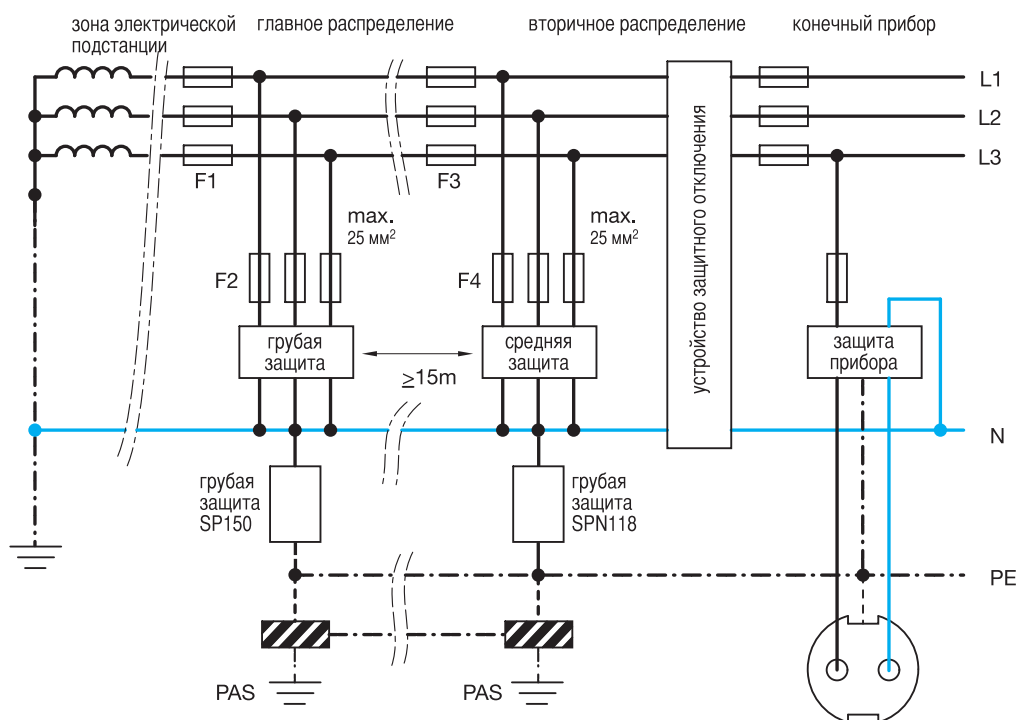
зона электрической подстанции

главное распределение

вторичное распределение

конечный прибор

L1

L2

L3

F1

F3

max. 25 мм$^2$

max. 25 мм$^2$

F2

F4

устройство защитного отключения

грубая защита

$\geq$15m

средняя защита

защита прибора

N

грубая защита SP150

грубая защита SPN118

PE

PAS

PAS